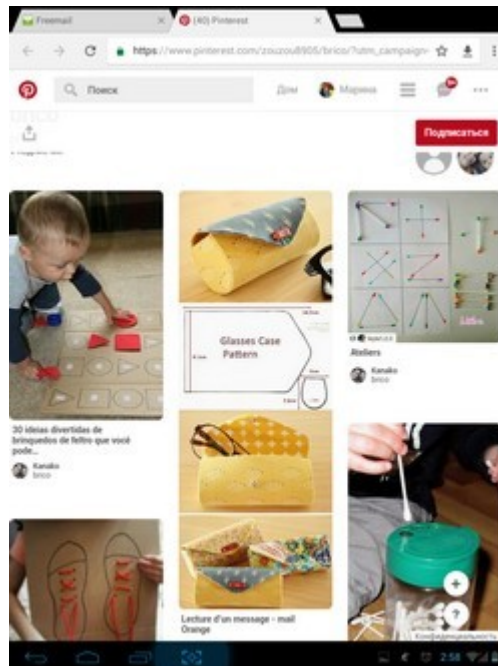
Freemail

(40) Pinterest

https://www.pinterest.com/zouzou8905/brico/?utm_campaign=

Поиск

Дом

Марина

brico

Подписаться

Glasses Case Pattern

Ateliers

Kanako
brico

30 ideias divertidas de brinquedos de feltro que você pode...

Kanako
brico

Lecture d'un message - mail Orange

Конфиденциальность

2:58